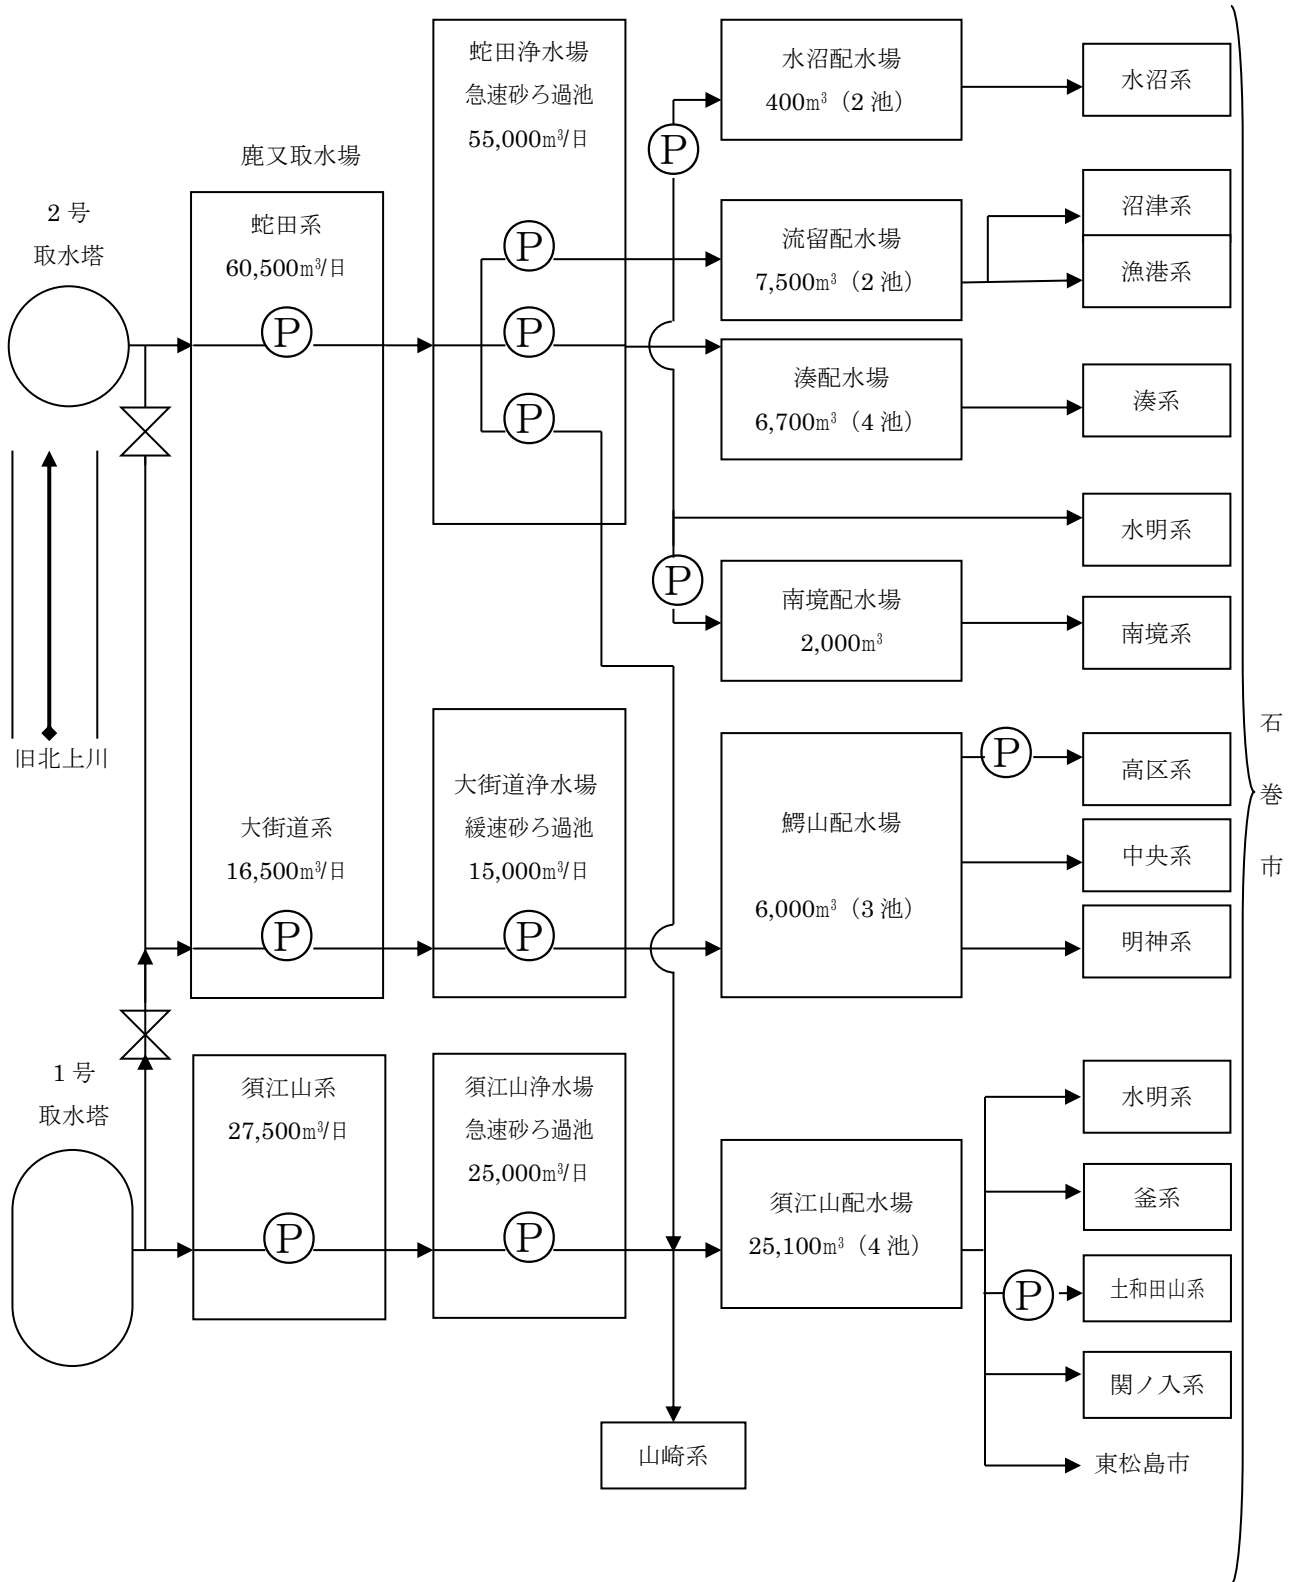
鹿又取水場

2号
取水塔

蛇田系
60,500m³/日

P

蛇田浄水場
急速砂ろ過池
55,000m³/日

P

P

P

P

水沼配水場
400m³（2池）

水沼系

流留配水場
7,500m³（2池）

沼津系

漁港系

湊配水場
6,700m³（4池）

湊系

水明系

P

南境配水場
2,000m³

南境系

旧北上川

大街道系
16,500m³/日

P

大街道浄水場
緩速砂ろ過池
15,000m³/日

P

鰐山配水場

6,000m³（3池）

P

高区系

中央系

明神系

石
巻
市

1号
取水塔

須江山系
27,500m³/日

P

須江山浄水場
急速砂ろ過池
25,000m³/日

P

須江山配水場
25,100m³（4池）

水明系

釜系

P

土和田山系

関ノ入系

東松島市

山崎系